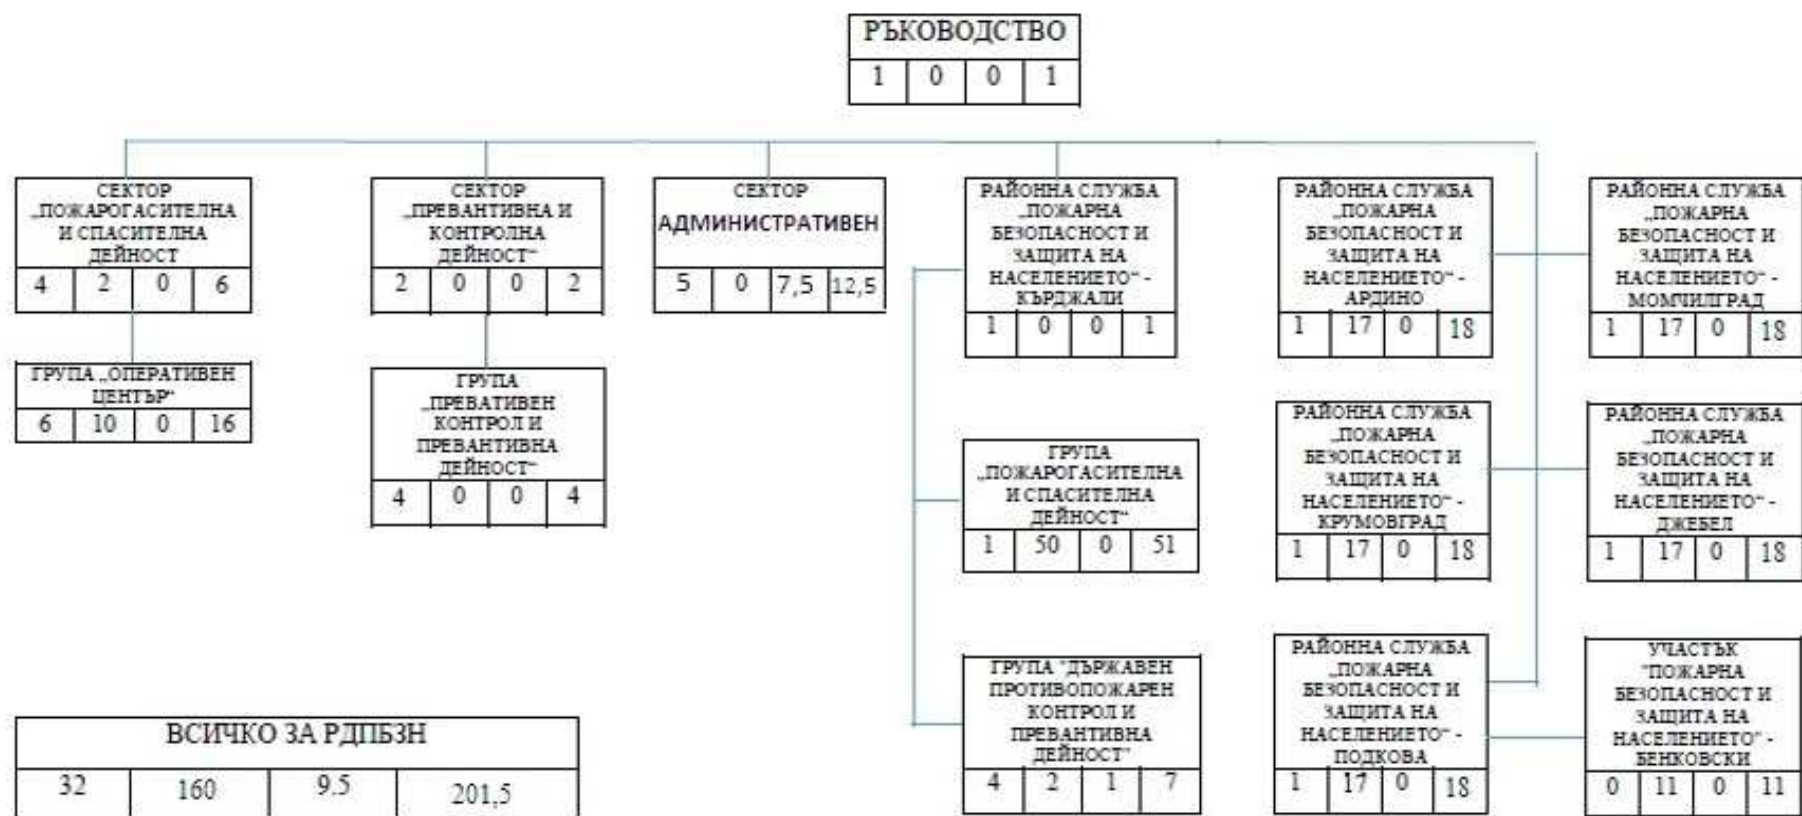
РЪКОВОДСТВО

| 1 | 0 | 0 | 1 |
|---|---|---|---|

СЕКТОР „ПОЖАРОГАСИТЕЛНА И СПАСИТЕЛНА ДЕЙНОСТ

| 4 | 2 | 0 | 6 |
|---|---|---|---|

ГРУПА „ОПЕРАТИВЕН ЦЕНТЪР“

| 6 | 10 | 0 | 16 |
|---|---|---|---|

СЕКТОР „ПРЕВАНТИВНА И КОНТРОЛНА ДЕЙНОСТ“

| 2 | 0 | 0 | 2 |
|---|---|---|---|

ГРУПА „ПРЕВАТИВЕН КОНТРОЛ И ПРЕВАНТИВНА ДЕЙНОСТ“

| 4 | 0 | 0 | 4 |
|---|---|---|---|

СЕКТОР АДМИНИСТРАТИВЕН

| 5 | 0 | 7,5 | 12,5 |
|---|---|---|---|

РАЙОННА СЛУЖБА „ПОЖАРНА БЕЗОПАСНОСТ И ЗАЩИТА НА НАСЕЛЕНИЕТО“ - КЪРДЖАЛИ

| 1 | 0 | 0 | 1 |
|---|---|---|---|

ГРУПА „ПОЖАРОГАСИТЕЛНА И СПАСИТЕЛНА ДЕЙНОСТ“

| 1 | 50 | 0 | 51 |
|---|---|---|---|

ГРУПА "ДЪРЖАВЕН ПРОТИВОПОЖАРЕН КОНТРОЛ И ПРЕВАНТИВНА ДЕЙНОСТ"

| 4 | 2 | 1 | 7 |
|---|---|---|---|

РАЙОННА СЛУЖБА „ПОЖАРНА БЕЗОПАСНОСТ И ЗАЩИТА НА НАСЕЛЕНИЕТО“ - АРДИНО

| 1 | 17 | 0 | 18 |
|---|---|---|---|

РАЙОННА СЛУЖБА „ПОЖАРНА БЕЗОПАСНОСТ И ЗАЩИТА НА НАСЕЛЕНИЕТО“ - КРУМОВГРАД

| 1 | 17 | 0 | 18 |
|---|---|---|---|

РАЙОННА СЛУЖБА „ПОЖАРНА БЕЗОПАСНОСТ И ЗАЩИТА НА НАСЕЛЕНИЕТО“ - ПОДКОВА

| 1 | 17 | 0 | 18 |
|---|---|---|---|

РАЙОННА СЛУЖБА „ПОЖАРНА БЕЗОПАСНОСТ И ЗАЩИТА НА НАСЕЛЕНИЕТО“ - МОМЧИЛГРАД

| 1 | 17 | 0 | 18 |
|---|---|---|---|

РАЙОННА СЛУЖБА „ПОЖАРНА БЕЗОПАСНОСТ И ЗАЩИТА НА НАСЕЛЕНИЕТО“ - ДЖЕБЕЛ

| 1 | 17 | 0 | 18 |
|---|---|---|---|

УЧАСТЪК "ПОЖАРНА БЕЗОПАСНОСТ И ЗАЩИТА НА НАСЕЛЕНИЕТО" - БЕНКОВСКИ

| 0 | 11 | 0 | 11 |
|---|---|---|---|

ВСИЧКО ЗА РДПБЗН

| 32 | 160 | 9,5 | 201,5 |
|---|---|---|---|